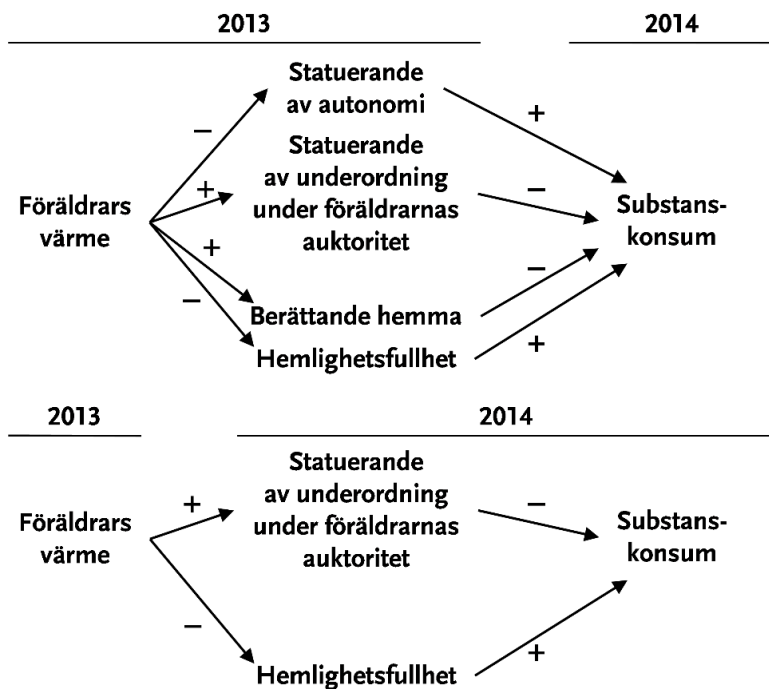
2013

2014

Statuerande av autonomi

Statuerande av underordning under föräldrarnas auktoritet

Föräldrars värme

–

+

+

–

+

–

–

+

Substans-konsum

Berättande hemma

Hemlighetsfullhet

2013

2014

Statuerande av underordning under föräldrarnas auktoritet

Föräldrars värme

+

–

–

+

Substans-konsum

Hemlighetsfullhet